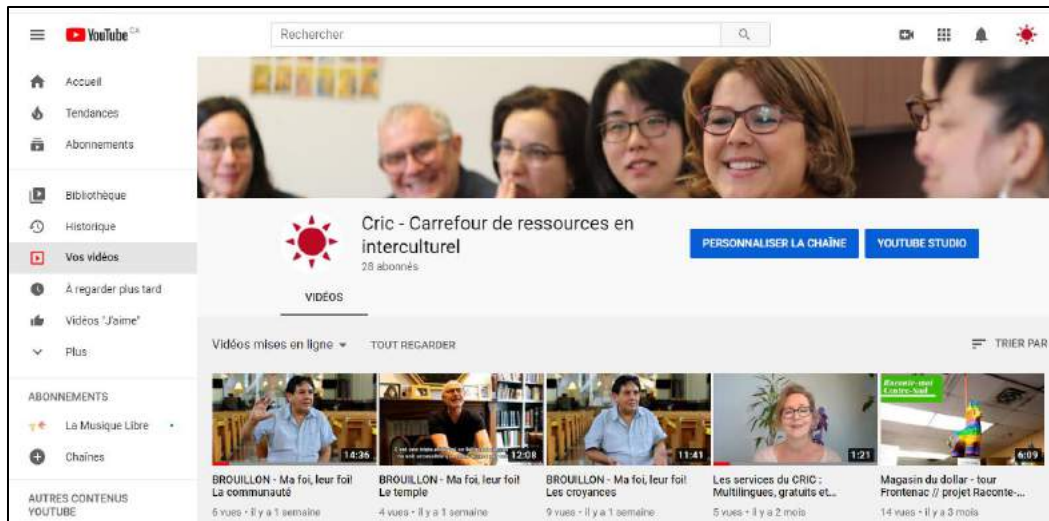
YouTube CA

Rechercher

Accueil
Tendances
Abonnements

Bibliothèque
Historique
Vos vidéos
À regarder plus tard
Vidéos "J'aime"
Plus

ABONNEMENTS
La Musique Libre
Chaînes

AUTRES CONTENUS YOUTUBE

Cric - Carrefour de ressources en interculturel
28 abonnés

PERSONNALISER LA CHAÎNE
YOUTUBE STUDIO

VIDÉOS

Vidéos mises en ligne
TOUT REGARDER
TRIER PAR

14:36
BROUILLON - Ma foi, leur foi! La communauté
6 vues • il y a 1 semaine

12:08
BROUILLON - Ma foi, leur foi! Le temple
4 vues • il y a 1 semaine

11:41
BROUILLON - Ma foi, leur foi! Les croyances
9 vues • il y a 1 semaine

1:21
Les services du CRIC : Multilingues, gratuits et...
5 vues • il y a 2 mois

Raconte-moi Centre-Sud
6:09
Magasin du dollar - tour Frontenac // projet Raconte-...
14 vues • il y a 3 mois